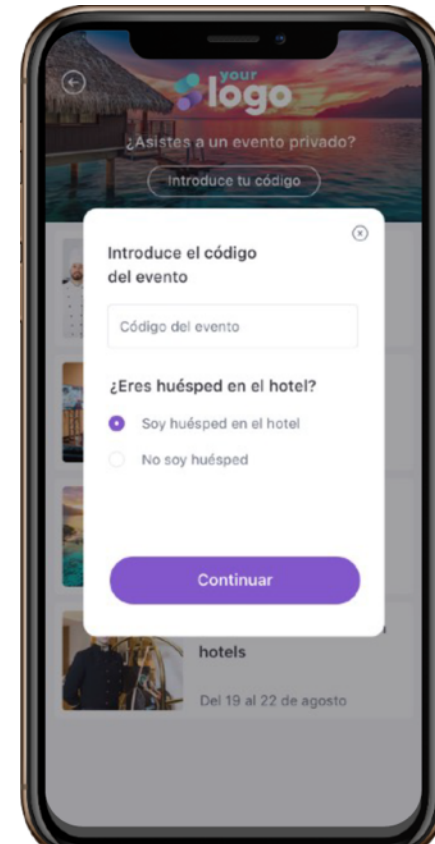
your logo

¿Asistes a un evento privado?

Introduce tu código

Introduce el código del evento

Código del evento

¿Eres huésped en el hotel?

Soy huésped en el hotel

No soy huésped

Continuar

hotels

Del 19 al 22 de agosto